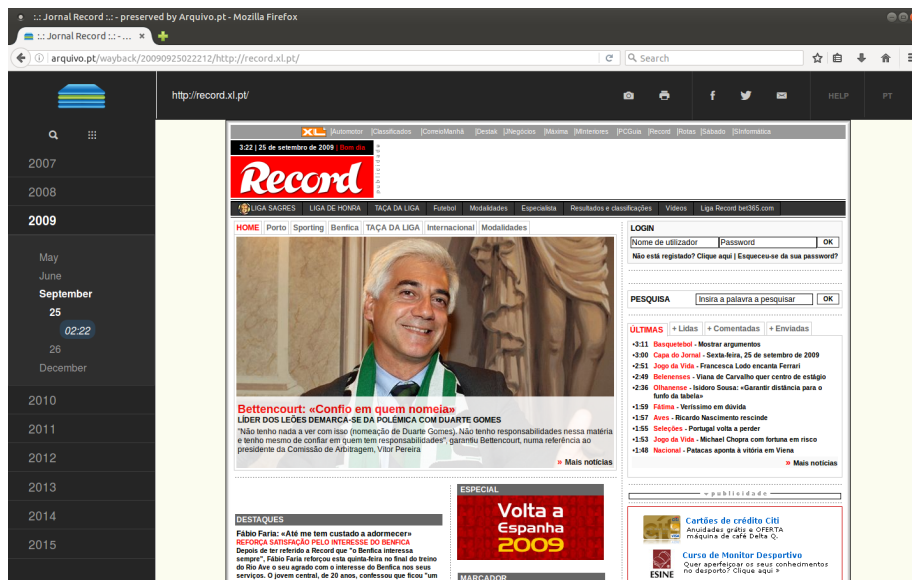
:.: Jornal Record :.: - preserved by Arquivo.pt - Mozilla Firefox

:.: Jornal Record :.: - ...

arquivo.pt/wayback/20090925022212/http://record.xl.pt/

Search

http://record.xl.pt/

HELP PT

2007
2008
2009
May
June
September
25
02:22
26
December
2010
2011
2012
2013
2014
2015

XL |Automotor |Classificados |CorreioManhã |Destak |JNegócios |Máxima |Minteriores |PCGuia |Record |Rotas |Sábado |SInformática

3:22 | 25 de setembro de 2009 | Bom dia

Record

publicidade

LIGA SAGRES | LIGA DE HONRA | TAÇA DA LIGA | Futebol | Modalidades | Especialista | Resultados e classificações | Vídeos | Liga Record bet365.com

HOME | Porto | Sporting | Benfica | TAÇA DA LIGA | Internacional | Modalidades

Bettencourt: «Confio em quem nomeia»
LÍDER DOS LEÕES DEMARCA-SE DA POLÉMICA COM DUARTE GOMES
"Não tenho nada a ver com isso (nomeação de Duarte Gomes). Não tenho responsabilidades nessa matéria e tenho mesmo de confiar em quem tem responsabilidades", garantiu Bettencourt, numa referência ao presidente da Comissão de Arbitragem, Vítor Pereira

» Mais notícias

LOGIN
Nome de utilizador | Password | OK
Não está registado? Clique aqui | Esqueceu-se da sua password?

PESQUISA
Insira a palavra a pesquisar | OK

ÚLTIMAS | + Lidas | + Comentadas | + Enviadas
•3:11 Basquetebol - Mostrar argumentos
•3:00 Capa do Jornal - Sexta-feira, 25 de setembro de 2009
•2:51 Jogo da Vida - Francesca Lodo encanta Ferrari
•2:49 Belenenses - Viana de Carvalho quer centro de estágio
•2:36 Olhanense - Isidoro Sousa: «Garantir distância para o fundo da tabela»
•1:59 Fátima - Veríssimo em dúvida
•1:57 Aves - Ricardo Nascimento rescinde
•1:55 Seleções - Portugal volta a perder
•1:53 Jogo da Vida - Michael Chopra com fortuna em risco
•1:48 Nacional - Patacas aponta à vitória em Viena
» Mais notícias

ESPECIAL
Volta a Espanha 2009

DESTAQUES
Fábio Faria: «Até me tem custado a adormecer»
REFORÇA SATISFAÇÃO PELO INTERESSE DO BENFICA
Depois de ter referido a Record que "o Benfica interessa sempre", Fábio Faria reforçou esta quinta-feira no final do treino do Rio Ave o seu agrado com o interesse do Benfica nos seus serviços. O jovem central, de 20 anos, confessou que ficou "um

MARCADOR

publicidade

Cartões de crédito Citi
Anuidades grátis e OFERTA máquina de café Delta Q.

Curso de Monitor Desportivo
Quer aperfeiçoar os seus conhecimentos no desporto? Clique aqui »
ESINE